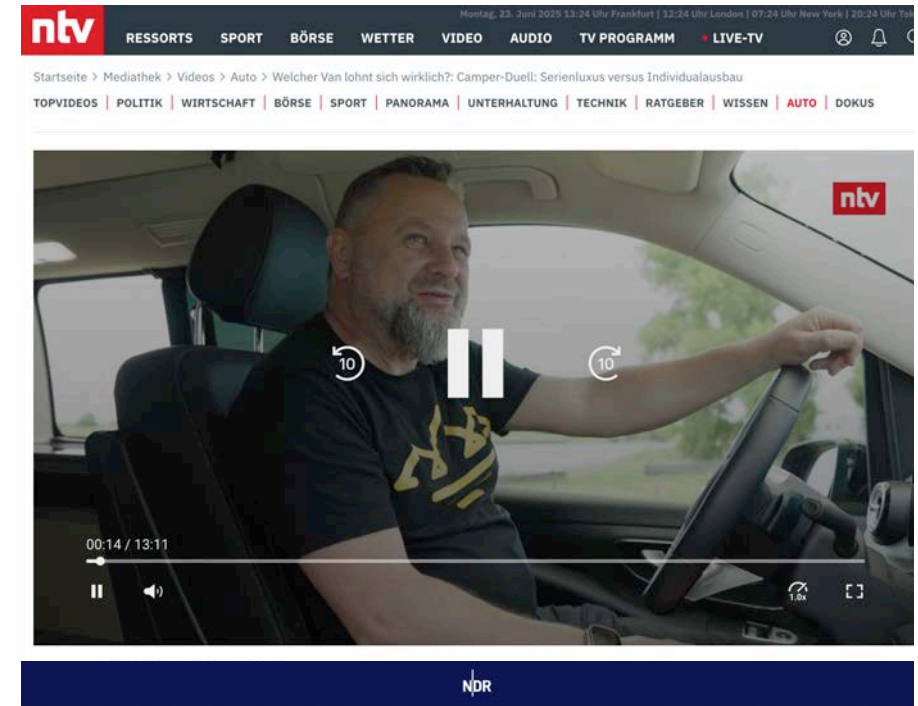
ntv

Montag, 23. Juni 2025 13:24 Uhr Frankfurt | 12:24 Uhr London | 07:24 Uhr New York | 20:24 Uhr Tok

RESSORTS SPORT BÖRSE WETTER VIDEO AUDIO TV PROGRAMM LIVE-TV

Startseite > Mediathek > Videos > Auto > Welcher Van lohnt sich wirklich?: Camper-Duell: Serienluxus versus Individualausbau

TOPVIDEOS | POLITIK | WIRTSCHAFT | BÖRSE | SPORT | PANORAMA | UNTERHALTUNG | TECHNIK | RATGEBER | WISSEN | AUTO | DOKUS

ntv

10 10

00:14 / 13:11

1.0x

NDR